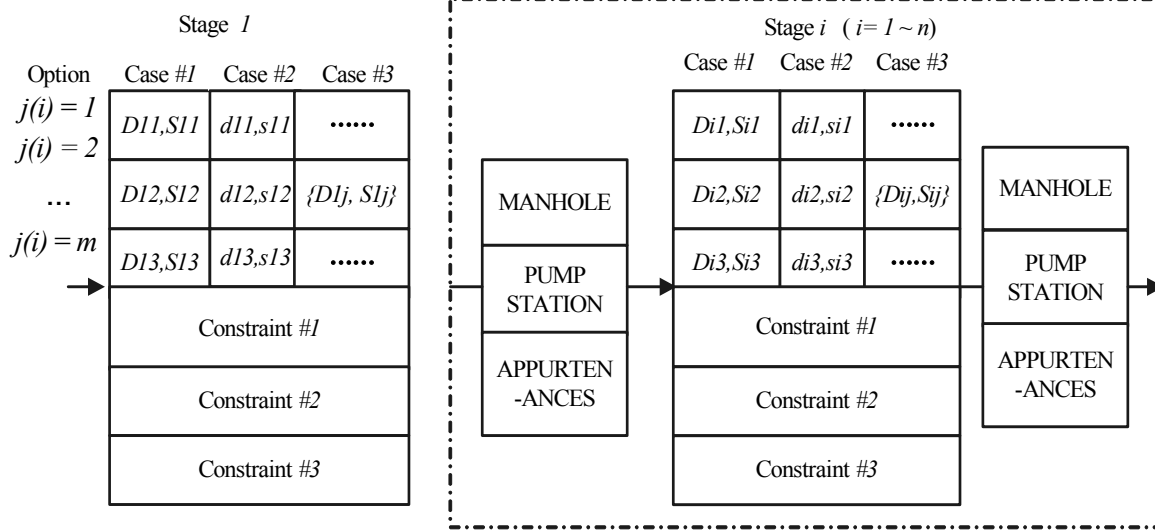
Stage $1$

Option

Case #1 Case #2 Case #3

$j(i) = 1$

$j(i) = 2$

...

$j(i) = m$

| D11,S11 | d11,s11 | ...... |
|---|---|---|
| D12,S12 | d12,s12 | {D1j, S1j} |
| D13,S13 | d13,s13 | ...... |

Constraint #1

Constraint #2

Constraint #3

MANHOLE

PUMP STATION

APPURTEN -ANCES

Stage $i$ ( $i = 1 \sim n$)

Case #1 Case #2 Case #3

| Di1,Si1 | di1,si1 | ...... |
|---|---|---|
| Di2,Si2 | di2,si2 | {Dij,Sij} |
| Di3,Si3 | di3,si3 | ...... |

Constraint #1

Constraint #2

Constraint #3

MANHOLE

PUMP STATION

APPURTEN -ANCES